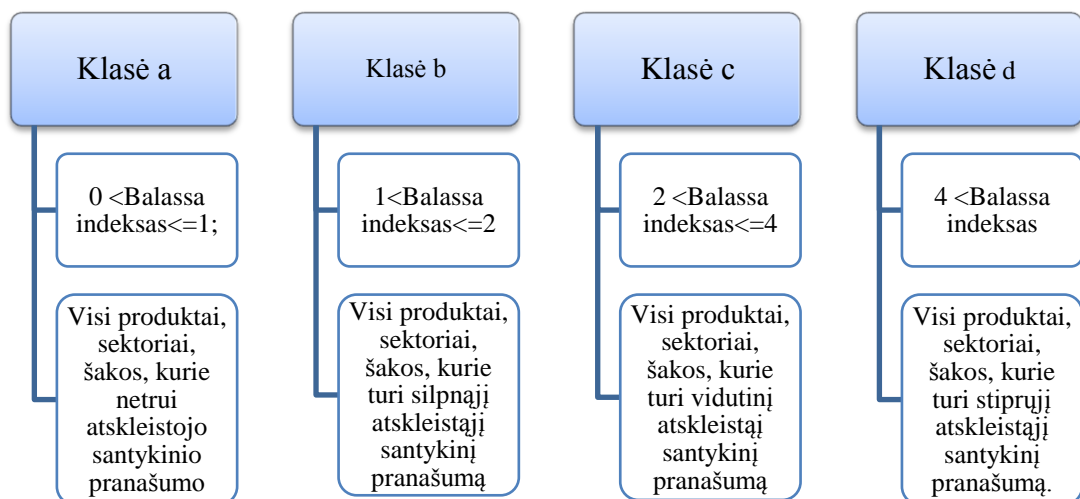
Klasė a

0 <Balassa indeksas<=1;

Visi produktai, sektoriai, šakos, kurie netrui atskleistojo santykinio pranašumo

Klasė b

1<Balassa indeksas<=2

Visi produktai, sektoriai, šakos, kurie turi silpnąjį atskleistąjį santykinį pranašumą

Klasė c

2 <Balassa indeksas<=4

Visi produktai, sektoriai, šakos, kurie turi vidutinį atskleistąjį santykinį pranašumą

Klasė d

4 <Balassa indeksas

Visi produktai, sektoriai, šakos, kurie turi stiprųjį atskleistąjį santykinį pranašumą.